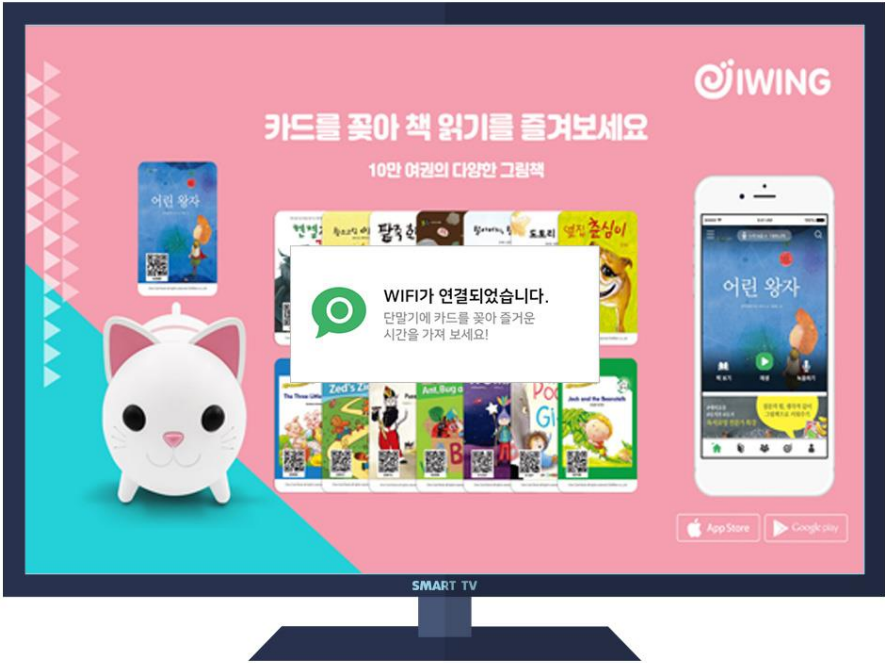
IWING

카드를 꽂아 책 읽기를 즐겨보세요

10만 여권의 다양한 그림책

어린 왕자

WIFI가 연결되었습니다.
단말기에 카드를 꽂아 즐거운 시간을 가져 보세요!

춘심이

The Three Little

Zed's Zi

Ant, Bug a

Jack and the Beanstalk

어린 왕자

App Store

Google play

SMART TV